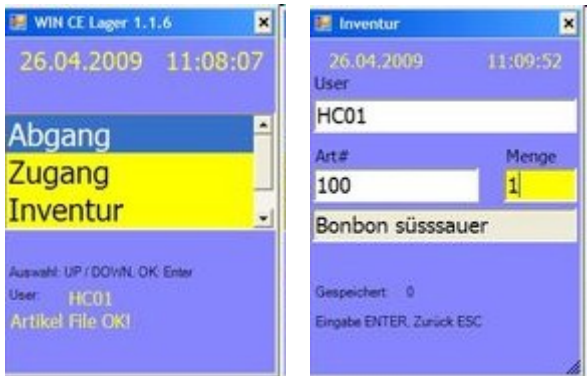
WIN CE Lager 1.1.6 ×

26.04.2009 11:08:07

Abgang
Zugang
Inventur

Auswahl: UP / DOWN, OK: Enter
User: HC01
Artikel File OK!

Inventur ×

26.04.2009 11:09:52
User
HC01
Art# Menge
100 1
Bonbon süsssauer

Gespeichert: 0
Eingabe ENTER, Zurück ESC